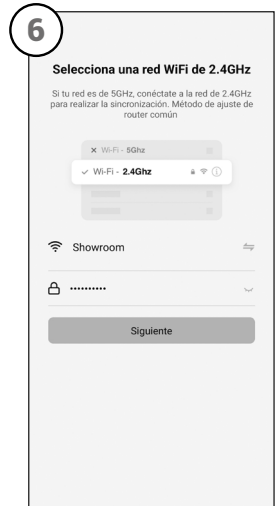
6

Selecciona una red WiFi de 2.4GHz

Si tu red es de 5GHz, conéctate a la red de 2.4GHz para realizar la sincronización. Método de ajuste de router común

× Wi-Fi - 5Ghz

✓ Wi-Fi - 2.4Ghz

Showroom

..........

Siguiente